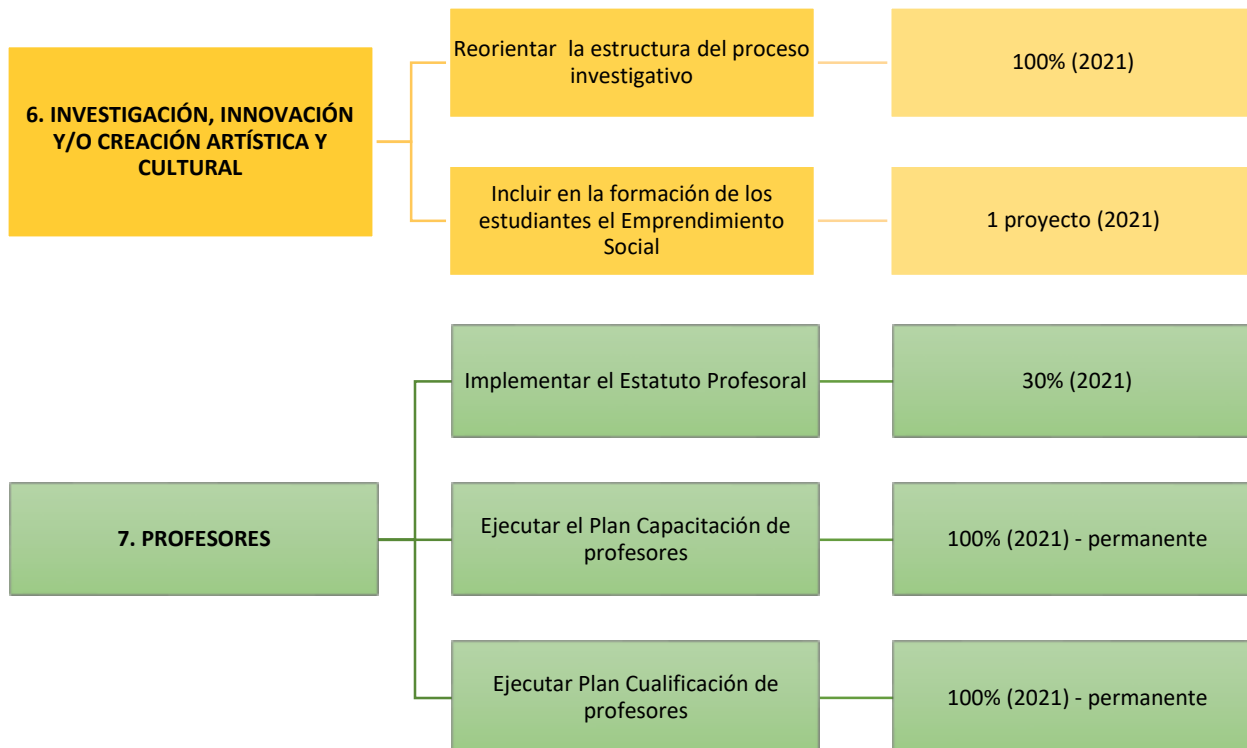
6. INVESTIGACIÓN, INNOVACIÓN Y/O CREACIÓN ARTÍSTICA Y CULTURAL

Reorientar la estructura del proceso investigativo

100% (2021)

Incluir en la formación de los estudiantes el Emprendimiento Social

1 proyecto (2021)

7. PROFESORES

Implementar el Estatuto Profesoral

30% (2021)

Ejecutar el Plan Capacitación de profesores

100% (2021) - permanente

Ejecutar Plan Cualificación de profesores

100% (2021) - permanente